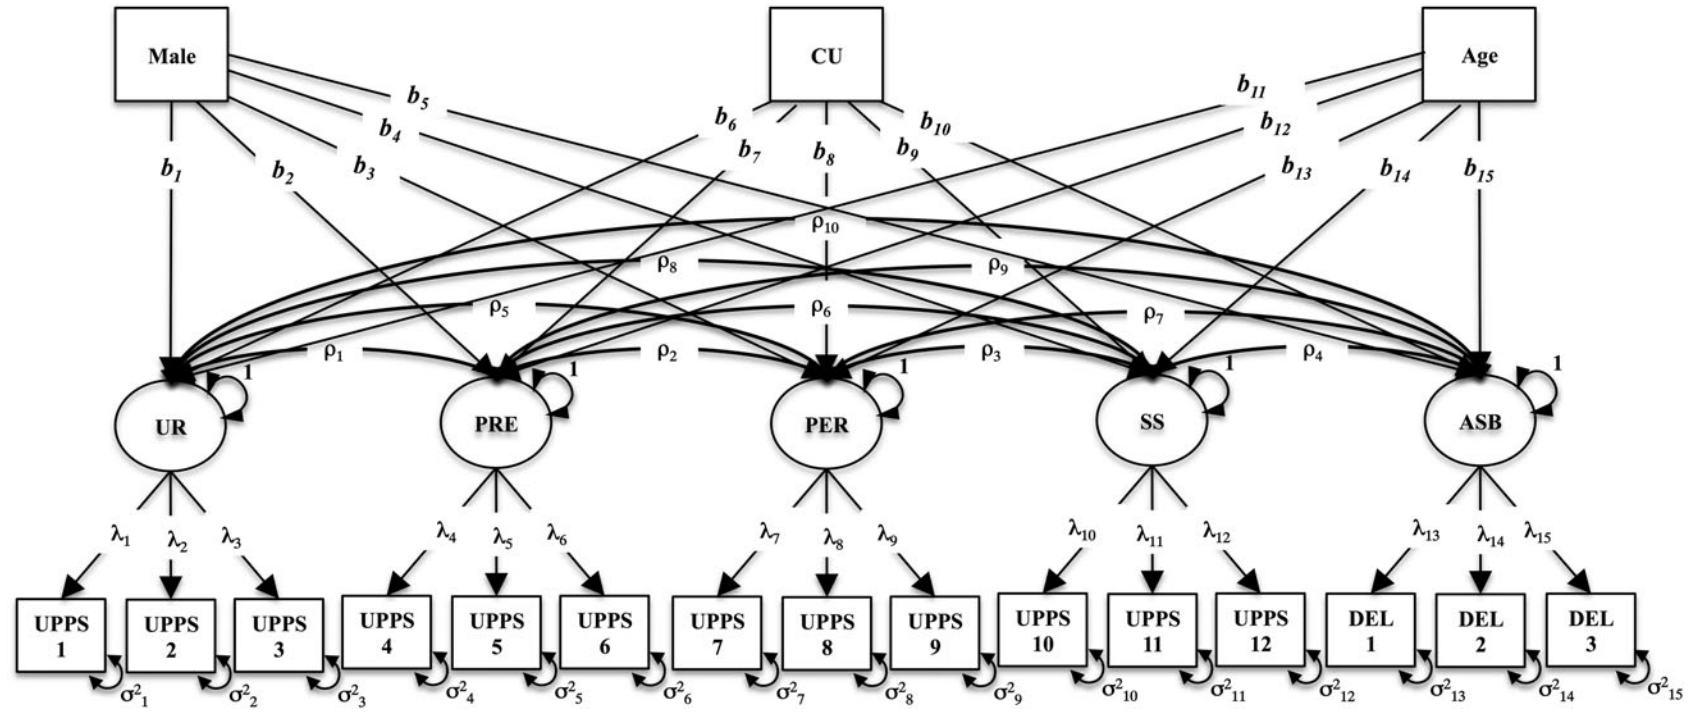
Male

CU

Age

$b_5$ $b_4$ $b_1$ $b_2$ $b_3$ $b_6$ $b_7$ $b_8$ $b_9$ $b_{10}$ $b_{11}$ $b_{12}$ $b_{13}$ $b_{14}$ $b_{15}$

$\rho_{10}$

$\rho_8$ $\rho_9$

$\rho_5$ $\rho_6$ $\rho_7$

$\rho_1$ $\rho_2$ $\rho_3$ $\rho_4$

1 1 1 1 1

UR PRE PER SS ASB

$\lambda_1$ $\lambda_2$ $\lambda_3$ $\lambda_4$ $\lambda_5$ $\lambda_6$ $\lambda_7$ $\lambda_8$ $\lambda_9$ $\lambda_{10}$ $\lambda_{11}$ $\lambda_{12}$ $\lambda_{13}$ $\lambda_{14}$ $\lambda_{15}$

UPPS 1 UPPS 2 UPPS 3 UPPS 4 UPPS 5 UPPS 6 UPPS 7 UPPS 8 UPPS 9 UPPS 10 UPPS 11 UPPS 12 DEL 1 DEL 2 DEL 3

$\sigma^2_1$ $\sigma^2_2$ $\sigma^2_3$ $\sigma^2_4$ $\sigma^2_5$ $\sigma^2_6$ $\sigma^2_7$ $\sigma^2_8$ $\sigma^2_9$ $\sigma^2_{10}$ $\sigma^2_{11}$ $\sigma^2_{12}$ $\sigma^2_{13}$ $\sigma^2_{14}$ $\sigma^2_{15}$